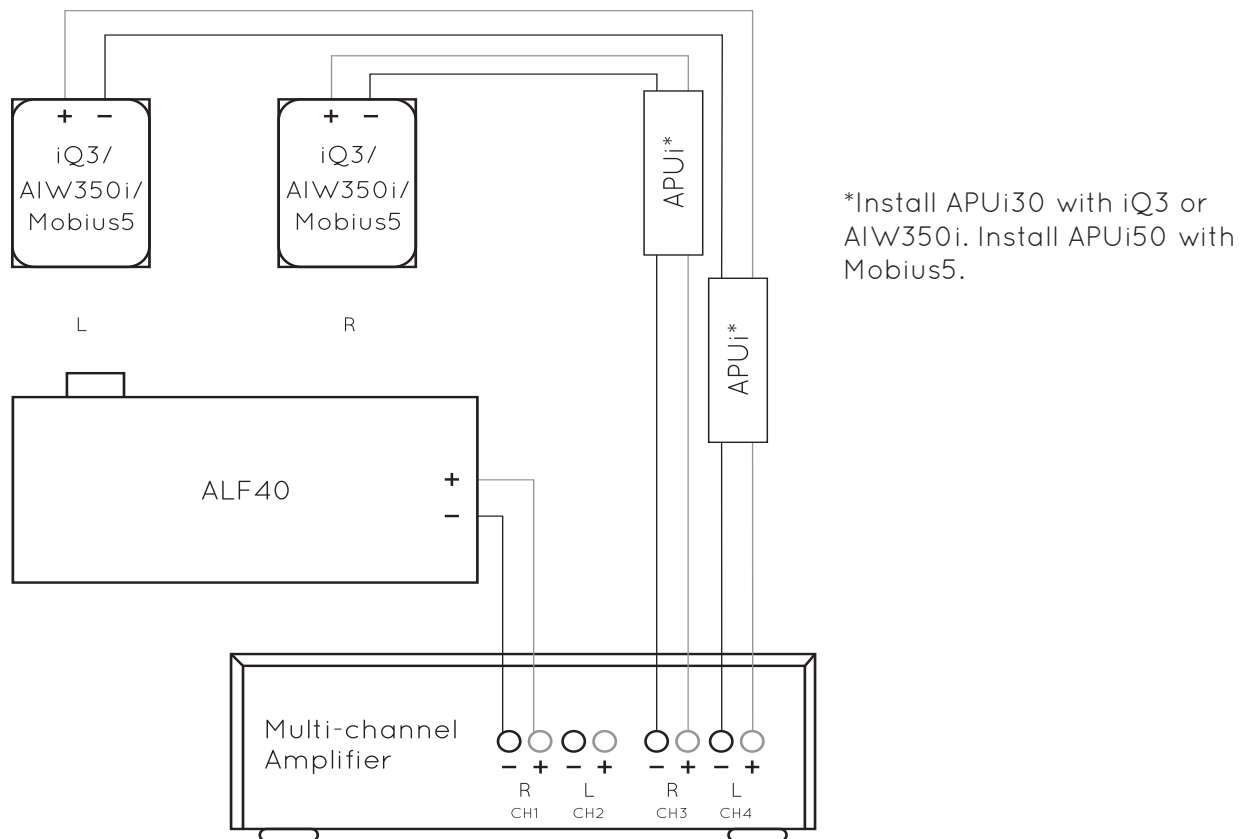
+ −
iQ3/
AIW350i/
Mobius5

L

+ −
iQ3/
AIW350i/
Mobius5

R

APUi*

APUi*

*Install APUi30 with iQ3 or AIW350i. Install APUi50 with Mobius5.

ALF40

+
−

Multi-channel Amplifier

− + − + − + − +
R L R L
CH1 CH2 CH3 CH4